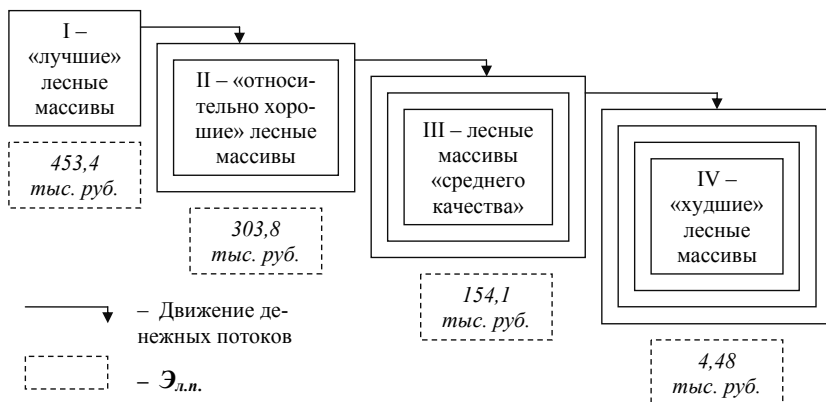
I – «лучшие» лесные массивы

453,4 тыс. руб.

II – «относительно хорошие» лесные массивы

303,8 тыс. руб.

III – лесные массивы «среднего качества»

154,1 тыс. руб.

IV – «худшие» лесные массивы

4,48 тыс. руб.

– Движение денежных потоков

– $Э_{л.п.}$